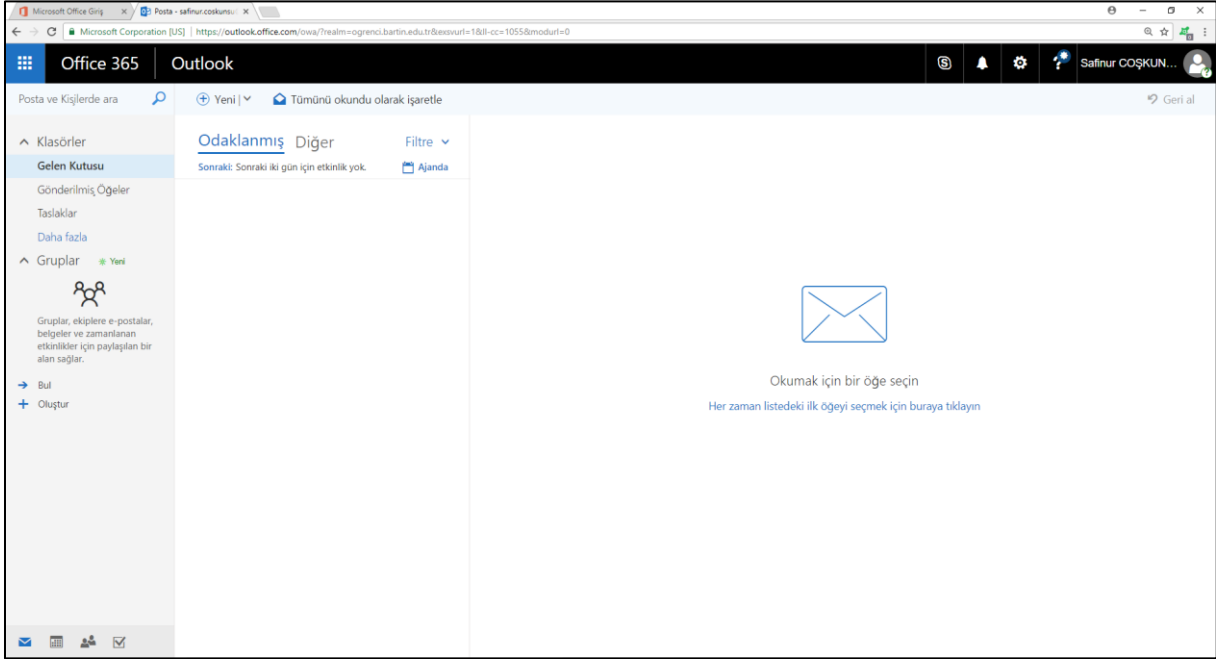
Microsoft Office Giriş ×
Posta - safinur.coskunsu ×

Microsoft Corporation [US] | https://outlook.office.com/owa/?realm=ogrenci.bartin.edu.tr&exsvurl=1&ll-cc=1055&modurl=0

Office 365 Outlook

Safinur COŞKUN...

Posta ve Kişilerde ara

Yeni | Tümünü okundu olarak işaretle

Geri al

Klasörler
Gelen Kutusu
Gönderilmiş Öğeler
Taslaklar
Daha fazla
Gruplar Yeni

Gruplar, ekiplere e-postalar, belgeler ve zamanlanan etkinlikler için paylaşılan bir alan sağlar.

Bul
Oluştur

Odaklanmış Diğer Filtre
Sonraki: Sonraki iki gün için etkinlik yok. Ajanda

Okumak için bir öğe seçin
Her zaman listedeki ilk öğeyi seçmek için buraya tıklayın